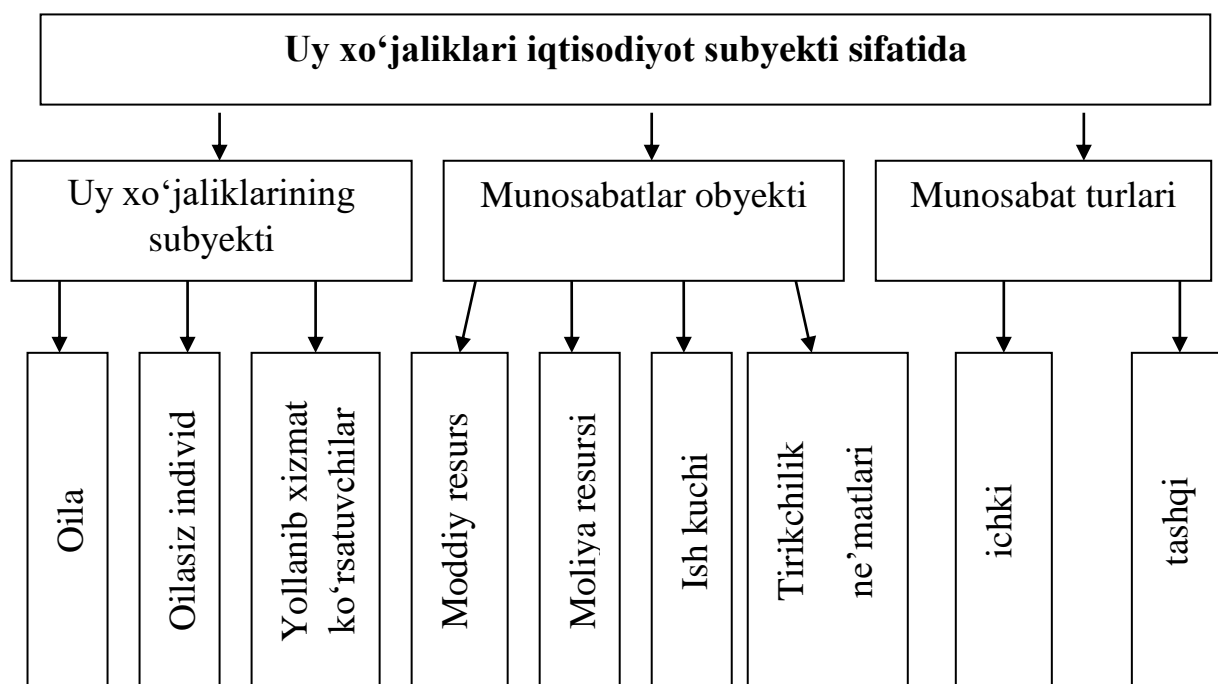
Uy xo‘jaliklari iqtisodiyot subyekti sifatida

Uy xo‘jaliklarining subyekti

Munosabatlar obyekti

Munosabat turlari

Oila

Oilasiz individ

Yollanib xizmat ko‘rsatuvchilar

Moddiy resurs

Moliya resursi

Ish kuchi

Tirikchilik ne’matlari

ichki

tashqi